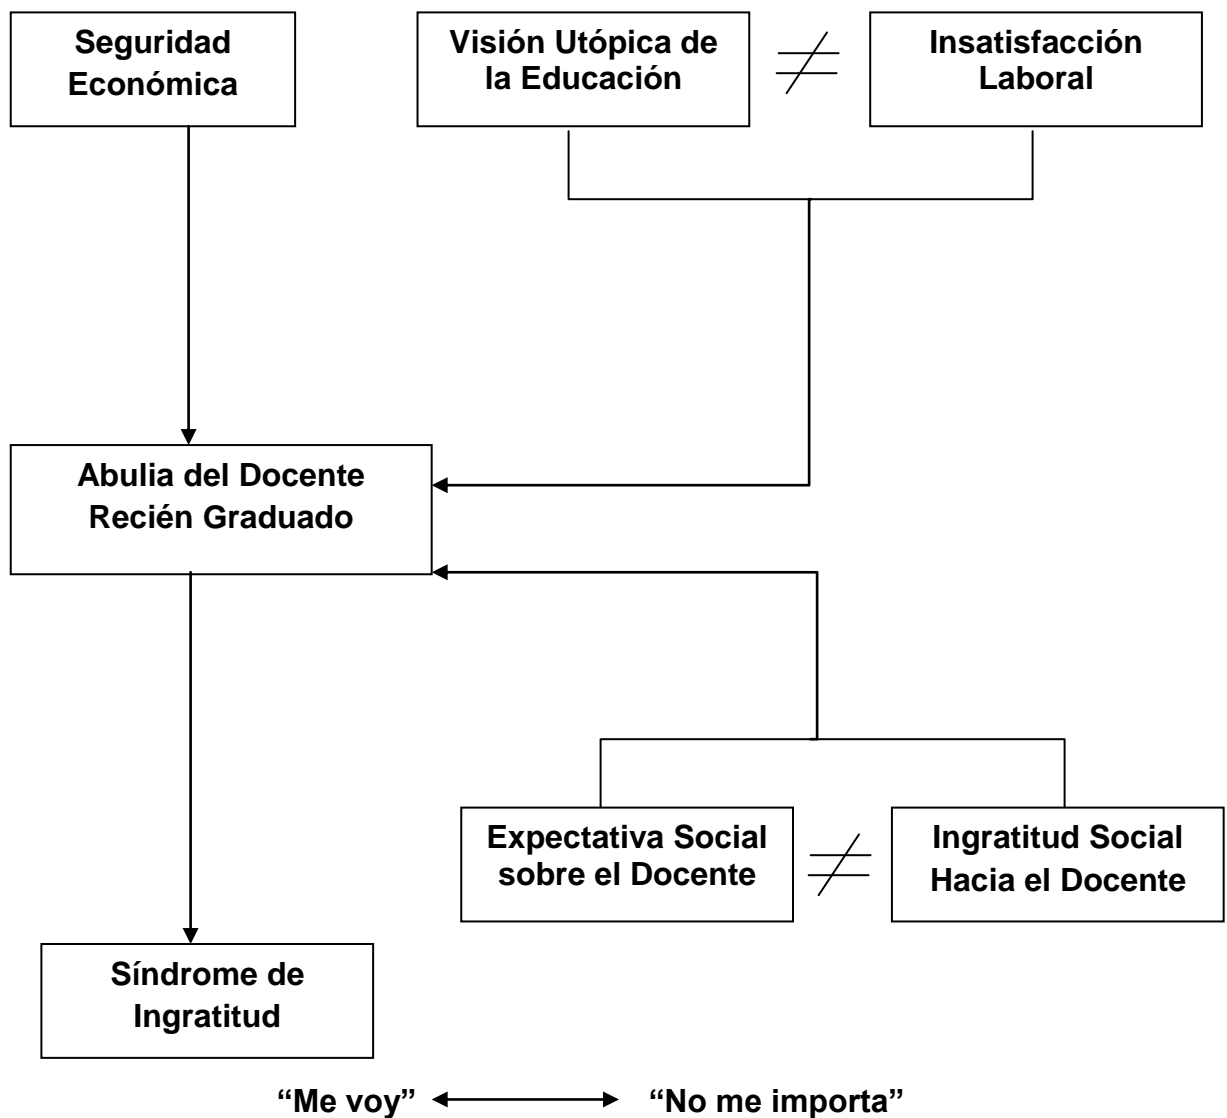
Seguridad Económica

Visión Utópica de la Educación $\neq$ Insatisfacción Laboral

Abulia del Docente Recién Graduado

Expectativa Social sobre el Docente $\neq$ Ingratitud Social Hacia el Docente

Síndrome de Ingratitud

“Me voy” $\leftrightarrow$ “No me importa”